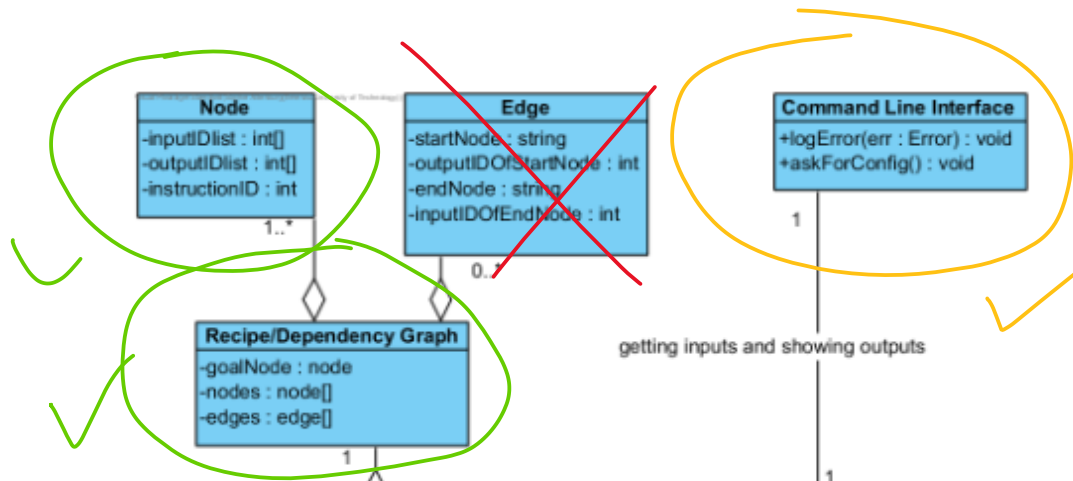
Node
-inputIDlist : int[]
-outputIDlist : int[]
-instructionID : int

1..*

Edge
-startNode : string
-outputIDOfStartNode : int
-endNode : string
-inputIDOfEndNode : int

0..1

Command Line Interface
+logError(err : Error) : void
+askForConfig() : void

1

Recipe/Dependency Graph
-goalNode : node
-nodes : node[]
-edges : edge[]

1

getting inputs and showing outputs

1